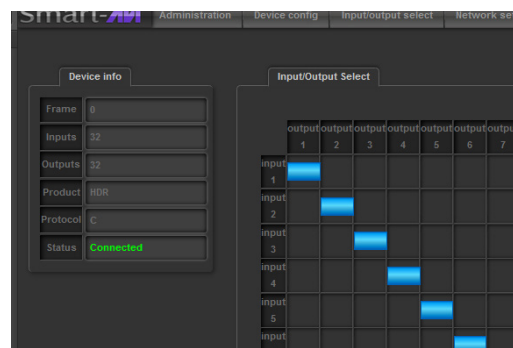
Smart-AVI Administration Device config Input/output select Network se

Device info

| Frame | 0 |
|---|---|
| Inputs | 32 |
| Outputs | 32 |
| Product | HDR |
| Protocol | C |
| Status | Connected |

Input/Output Select

| | output 1 | output 2 | output 3 | output 4 | output 5 | output 6 | output 7 |
|---|---|---|---|---|---|---|---|
| input 1 | | | | | | | |
| input 2 | | | | | | | |
| input 3 | | | | | | | |
| input 4 | | | | | | | |
| input 5 | | | | | | | |
| input | | | | | | | |